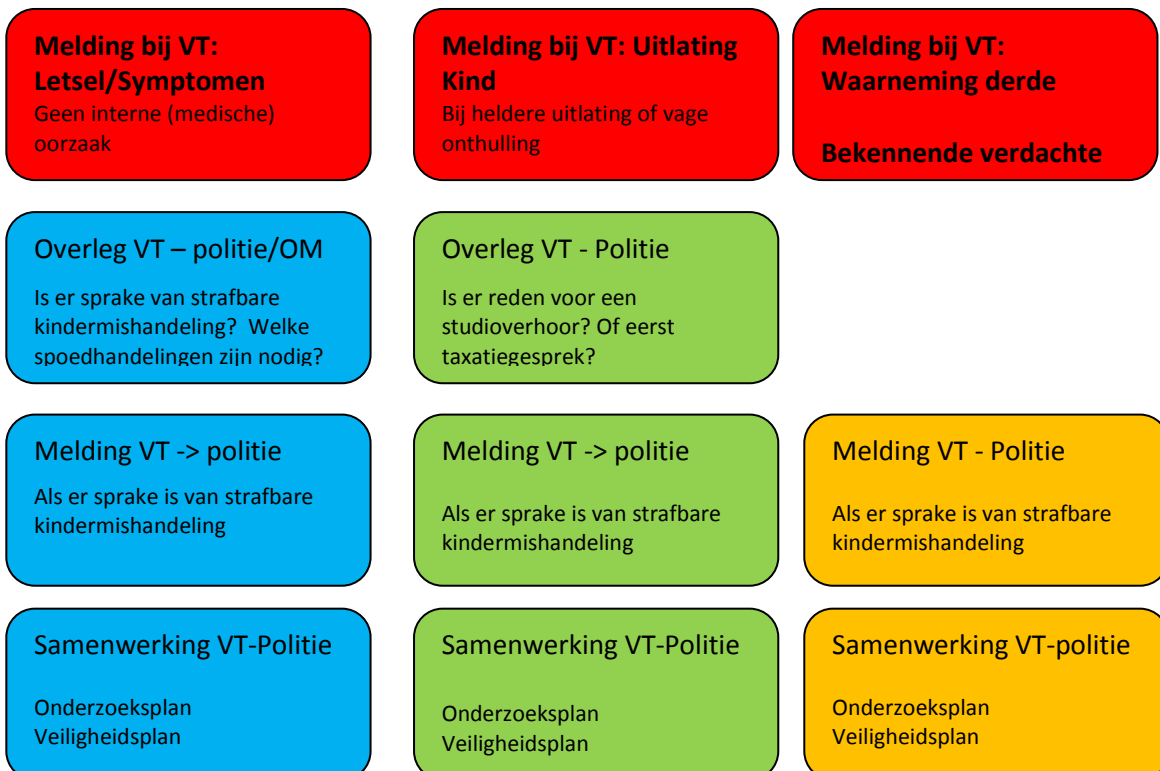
Melding bij VT: Letsel/Symptomen
Geen interne (medische) oorzaak

Melding bij VT: Uitlating Kind
Bij heldere uitlating of vage onthulling

Melding bij VT: Waarneming derde

Bekennende verdachte

Overleg VT – politie/OM
Is er sprake van strafbare kindermishandeling? Welke spoedhandelingen zijn nodig?

Overleg VT - Politie
Is er reden voor een studioverhoor? Of eerst taxatiegesprek?

Melding VT -> politie
Als er sprake is van strafbare kindermishandeling

Melding VT -> politie
Als er sprake is van strafbare kindermishandeling

Melding VT - Politie
Als er sprake is van strafbare kindermishandeling

Samenwerking VT-Politie
Onderzoeksplan
Veiligheidsplan

Samenwerking VT-Politie
Onderzoeksplan
Veiligheidsplan

Samenwerking VT-politie
Onderzoeksplan
Veiligheidsplan